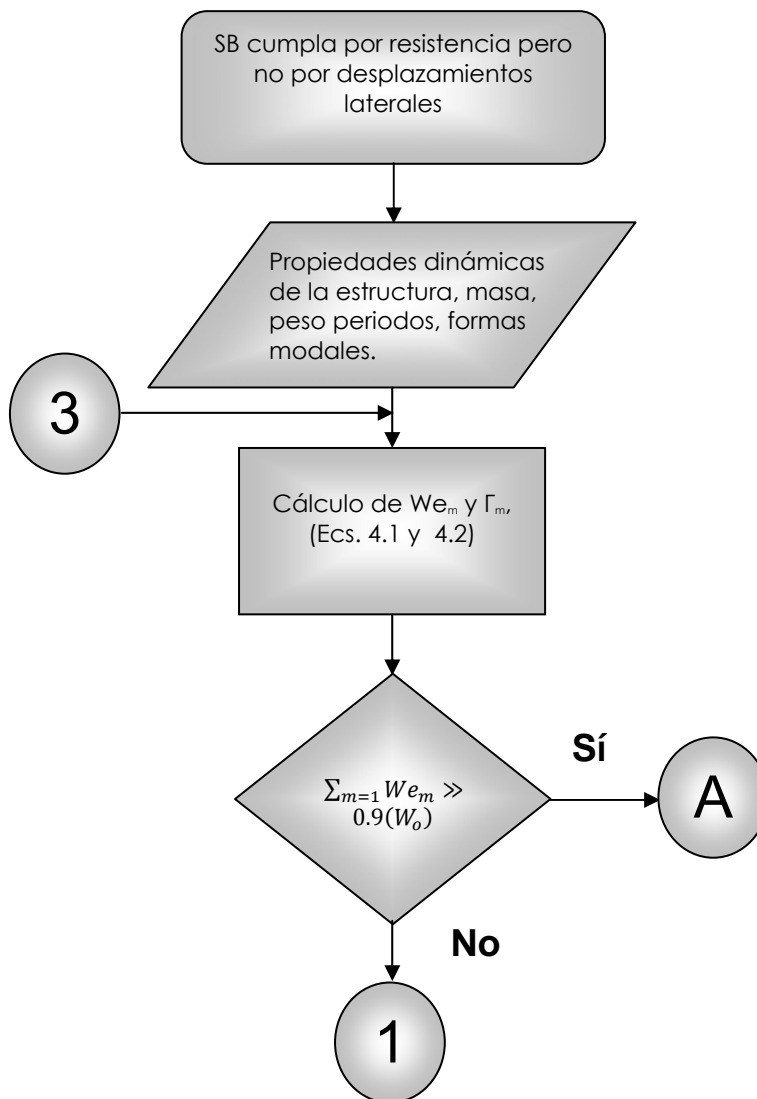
SB cumpla por resistencia pero no por desplazamientos laterales

Propiedades dinámicas de la estructura, masa, peso periodos, formas modales.

3

Cálculo de $We_m$ y $\Gamma_m$, (Ecs. 4.1 y 4.2)

$\sum_{m=1} We_m \gg 0.9(W_o)$

Sí

A

No

1